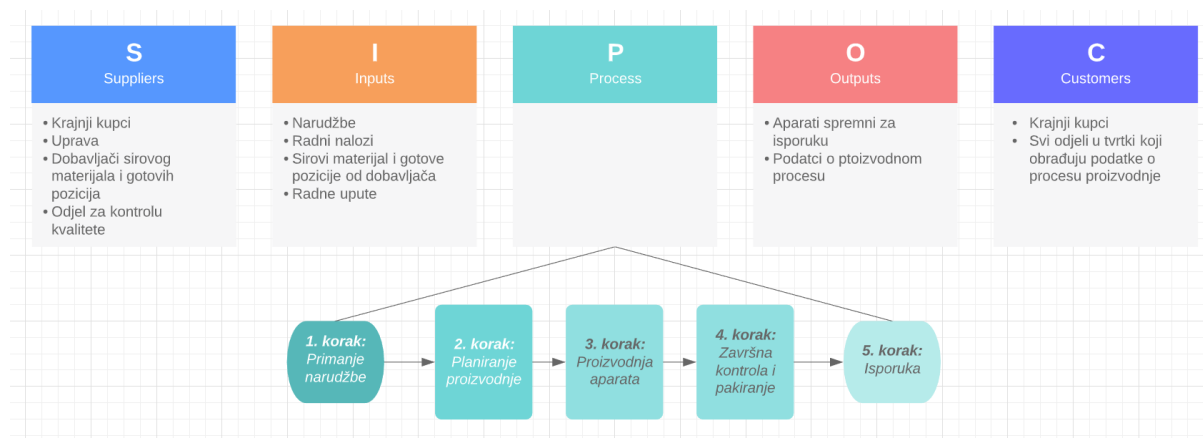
S
Suppliers

- Krajnji kupci
- Uprava
- Dobavljači sirovog materijala i gotovih pozicija
- Odjel za kontrolu kvalitete

I
Inputs

- Narudžbe
- Radni nalozi
- Sirovi materijal i gotove pozicije od dobavljača
- Radne upute

P
Process

O
Outputs

- Aparati spremni za isporuku
- Podatci o ptoizvodnom procesu

C
Customers

- Krajnji kupci
- Svi odjeli u tvrtki koji obrađuju podatke o procesu proizvodnje

1. korak: Primanje narudžbe

2. korak: Planiranje proizvodnje

3. korak: Proizvodnja aparata

4. korak: Završna kontrola i pakiranje

5. korak: Isporuka